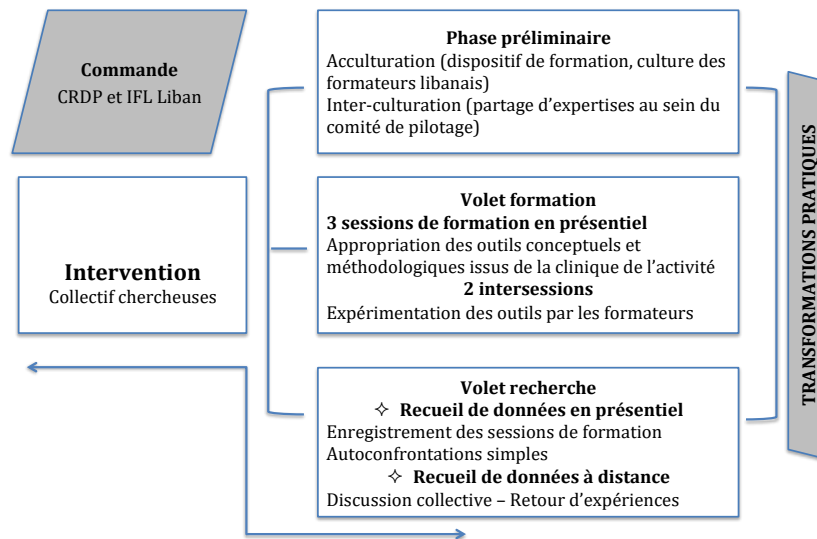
**Commande**
CRDP et IFL Liban

**Intervention**
Collectif chercheuses

**Phase préliminaire**
Acculturation (dispositif de formation, culture des formateurs libanais)
Inter-culturation (partage d'expertises au sein du comité de pilotage)

**Volet formation**
**3 sessions de formation en présentiel**
Appropriation des outils conceptuels et méthodologiques issus de la clinique de l'activité
**2 intersessions**
Expérimentation des outils par les formateurs

**Volet recherche**
✧ **Recueil de données en présentiel**
Enregistrement des sessions de formation
Autoconfrontations simples
✧ **Recueil de données à distance**
Discussion collective – Retour d'expériences

**TRANSFORMATIONS PRATIQUES**